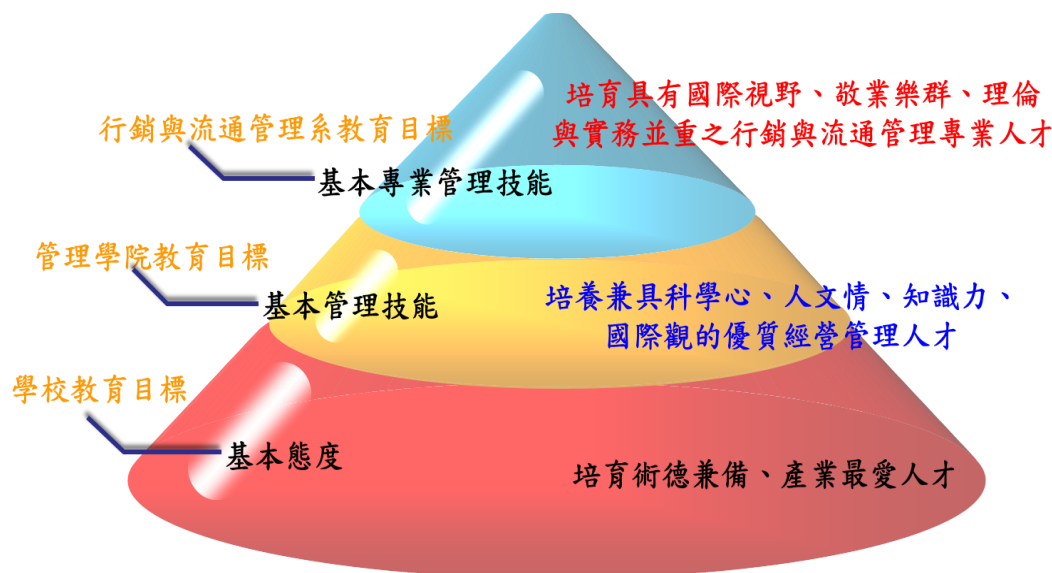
培育具有國際視野、敬業樂群、理倫與實務並重之行銷與流通管理專業人才

行銷與流通管理系教育目標

基本專業管理技能

管理學院教育目標

基本管理技能

培養兼具科學心、人文情、知識力、國際觀的優質經營管理人才

學校教育目標

基本態度

培育術德兼備、產業最愛人才